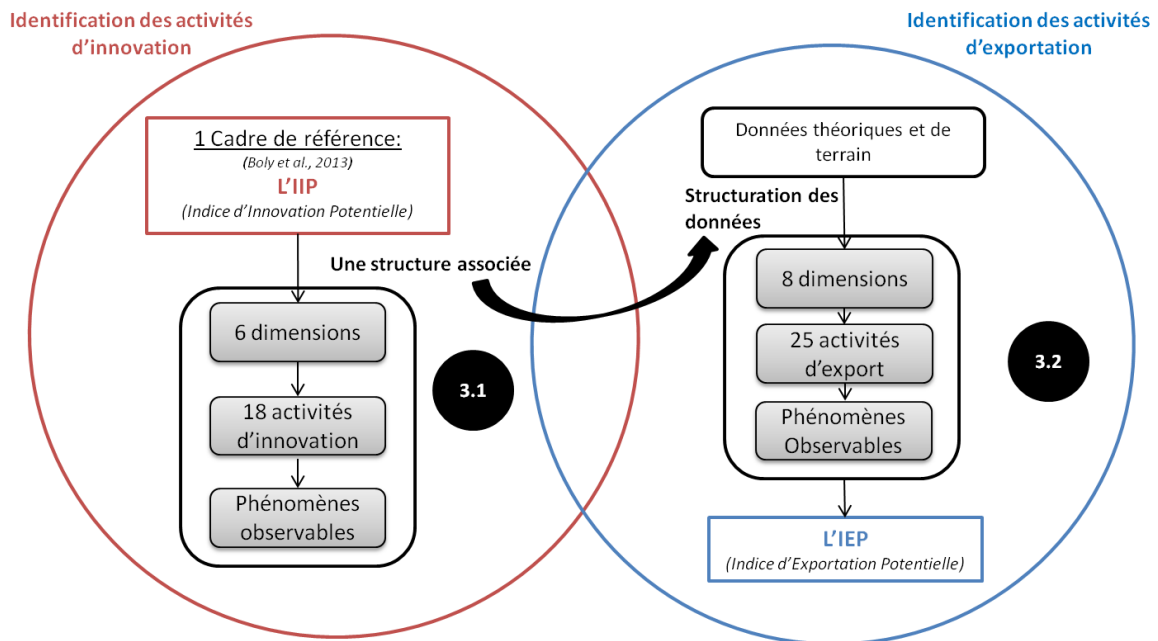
Identification des activités d'innovation

Identification des activités d'exportation

1 Cadre de référence:
(Boly et al., 2013)
L'IIP
(Indice d'Innovation Potentielle)

Une structure associée

6 dimensions

18 activités d'innovation

Phénomènes observables

3.1

Données théoriques et de terrain

Structuration des données

8 dimensions

25 activités d'export

Phénomènes Observables

3.2

L'IEP
(Indice d'Exportation Potentielle)